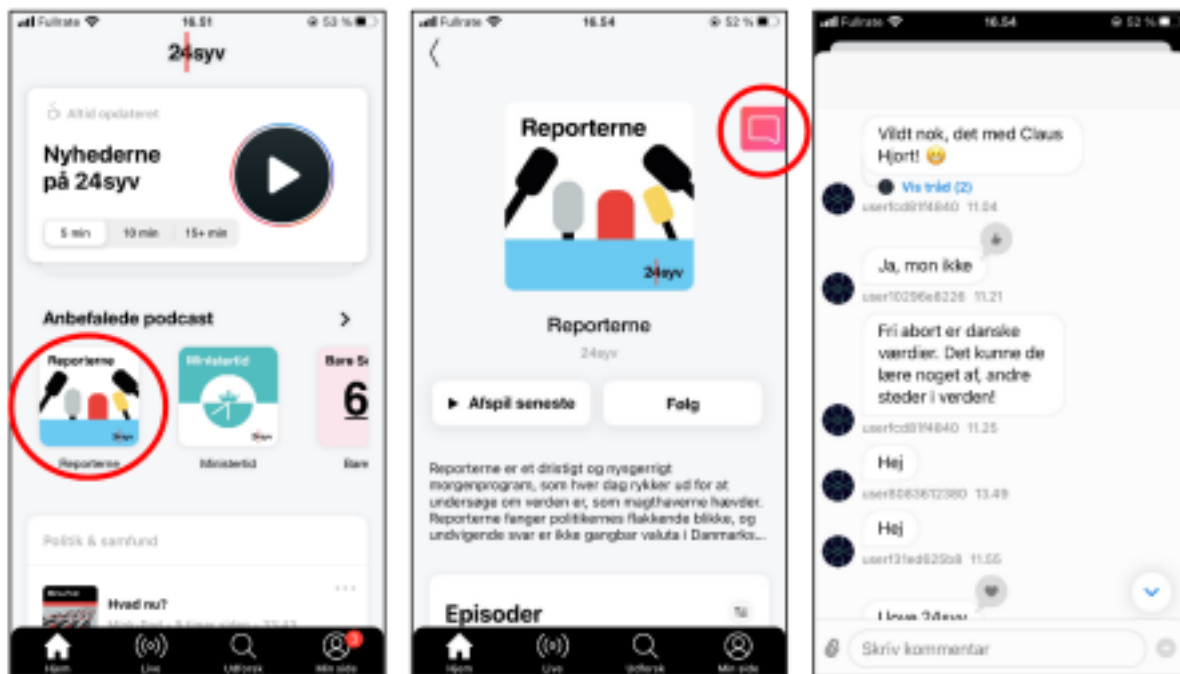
Fullrate 16.51 53 %

24syv

Altid opdateret

Nyhederne på 24syv

5 min | 10 min | 15+ min

Anbefalede podcast

Reporterne

Ministertid

Bare S

Reporterne

Ministertid

Bare

Politik & samfund

Hvad nu?

Hjem | Live | Udforsk | Min side

Fullrate 16.54 52 %

Reporterne

24syv

Reporterne

24syv

▶ Afspil seneste

Følg

Reporterne er et dristigt og nysgerrigt morgenprogram, som hver dag rykker ud for at undersøge om verden er, som magthaverne hævder. Reporterne fanger politikernes flakkende blikke, og undvigende svar er ikke gangbar valuta i Danmarks...

Episoder

Hjem | Live | Udforsk | Min side

Fullrate 16.54 52 %

Vildt nok, det med Claus Hjort! 😊

Vis tråd (2)

userfcd8f4840 11.04

Ja, mon ikke

user10296e8226 11.21

Fri abort er danske værdier. Det kunne de lære noget af, andre steder i verden!

userfcd8f4840 11.25

Hej

user8063612380 13.49

Hej

user131ed925b8 11.55

I love 24syv

Skriv kommentar